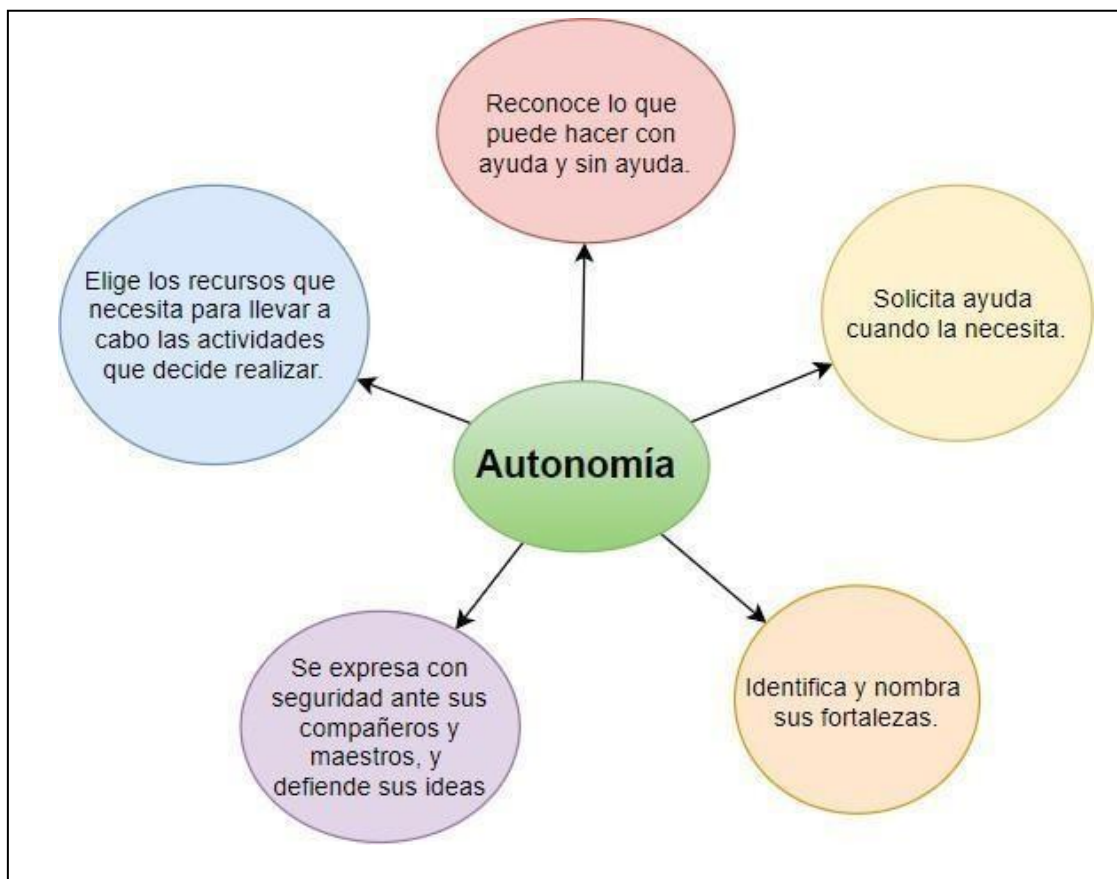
Reconoce lo que puede hacer con ayuda y sin ayuda.

Elige los recursos que necesita para llevar a cabo las actividades que decide realizar.

Solicita ayuda cuando la necesita.

Autonomía

Se expresa con seguridad ante sus compañeros y maestros, y defiende sus ideas

Identifica y nombra sus fortalezas.